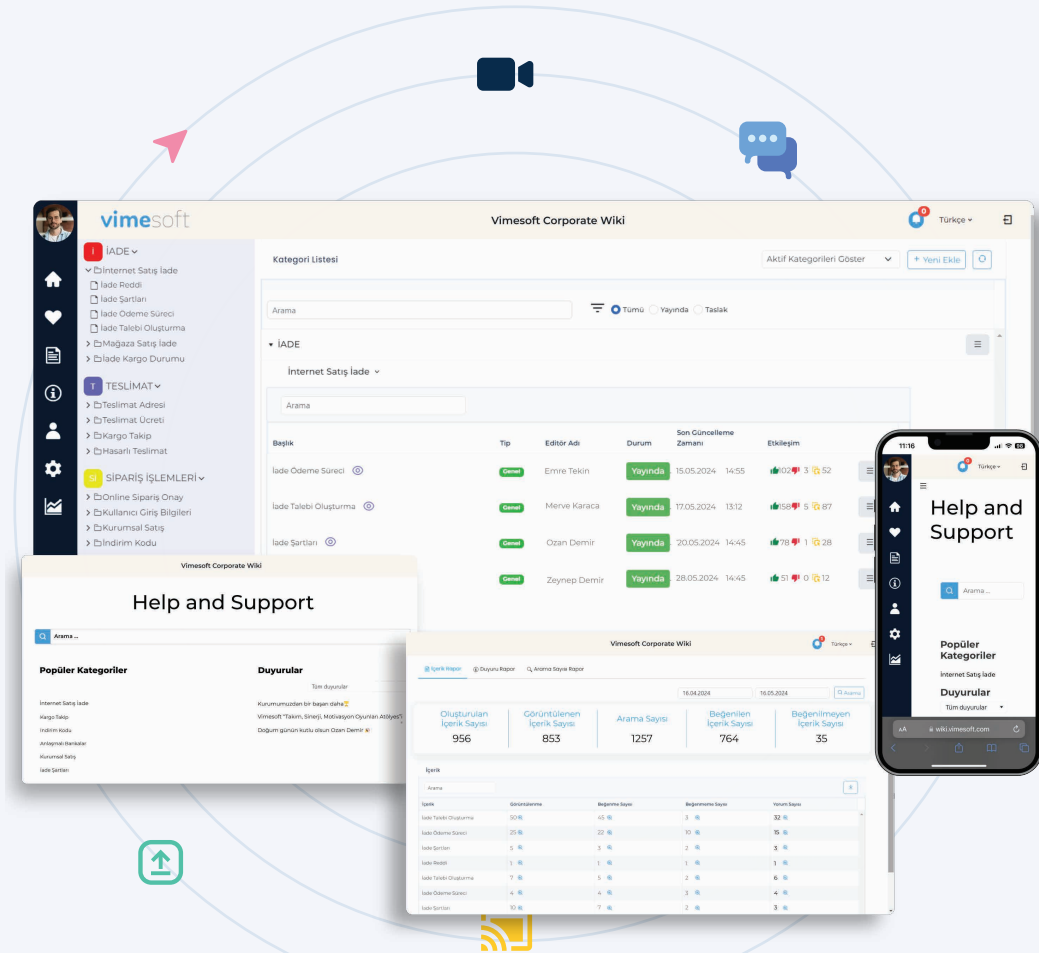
vimesoft

Vimesoft Corporate Wiki

Türkçe

İADE
İnternet Satış İade
İade Reddi
İade Şartları
İade Ödeme Süreci
İade Talebi Oluşturma
Mağaza Satış İade
İade Kargo Durumu

TESLİMAT
Teslimat Adresi
Teslimat Ücreti
Kargo Takip
Hasarlı Teslimat

SİPARİŞ İŞLEMLERİ
Online Sipariş Onay
Kullanıcı Giriş Bilgileri
Kurumsal Satış
İndirim Kodu

Kategori Listesi

Aktif Kategorileri Göster

+ Yeni Ekle

Arama

Tümü Yayında Taslak

İADE

İnternet Satış İade

Arama

| Başlık | Tip | Editör Adı | Durum | Son Güncelleme Zamanı | Etkileşim |
|---|---|---|---|---|---|
| İade Ödeme Süreci | Genel | Emre Tekin | Yayında | 15.05.2024 14:55 | 102 3 52 |
| İade Talebi Oluşturma | Genel | Merve Karaca | Yayında | 17.05.2024 13:12 | 158 5 87 |
| İade Şartları | Genel | Ozan Demir | Yayında | 20.05.2024 14:45 | 78 1 28 |
| | Genel | Zeynep Demir | Yayında | 28.05.2024 14:45 | 51 0 12 |

Vimesoft Corporate Wiki

Help and Support

Arama ...

Popüler Kategoriler

İnternet Satış İade
Kargo Takip
İndirim Kodu
Anlaşmalı Bankalar
Kurumsal Satış
İade Şartları

Duyurular

Tüm duyurular

Kurumumuzdan bir başarı daha
Vimesoft "Takım, Sinerji, Motivasyon Oyunları Atölyesi"
Doğum günün kutlu olsun Ozan Demir

Vimesoft Corporate Wiki

Türkçe

İçerik Rapor Duyuru Rapor Arama Sayısı Rapor

16.04.2024 16.05.2024 Arama

| Oluşturulan İçerik Sayısı | Görüntülenen İçerik Sayısı | Arama Sayısı | Beğenilen İçerik Sayısı | Beğenilmeyen İçerik Sayısı |
|---|---|---|---|---|
| 956 | 853 | 1257 | 764 | 35 |

İçerik

Arama

| İçerik | Görüntülenme | Beğenme Sayısı | Beğenmeme Sayısı | Yorum Sayısı |
|---|---|---|---|---|
| İade Talebi Oluşturma | 50 | 45 | 3 | 32 |
| İade Ödeme Süreci | 25 | 22 | 10 | 15 |
| İade Şartları | 5 | 3 | 2 | 3 |
| İade Reddi | 1 | 1 | 1 | 1 |
| İade Talebi Oluşturma | 7 | 5 | 2 | 6 |
| İade Ödeme Süreci | 4 | 4 | 3 | 4 |
| İade Şartları | 10 | 7 | 2 | 3 |

11:16

Türkçe

Help and Support

Arama ...

Popüler Kategoriler

İnternet Satış İade

Duyurular

Tüm duyurular

AA wiki.vimesoft.com